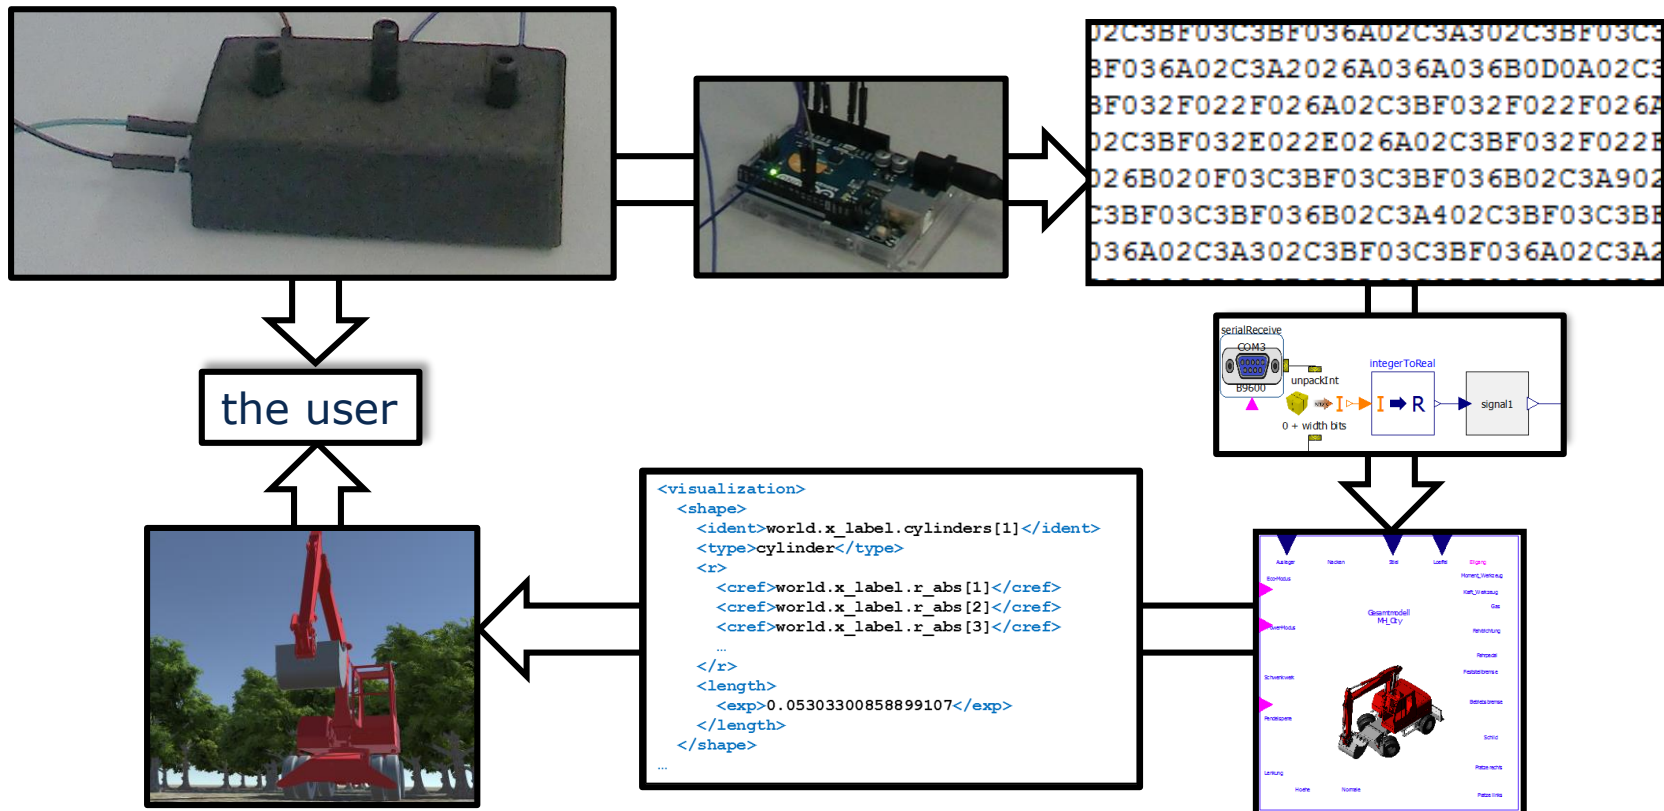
02C3BF03C3BF036A02C3A302C3BF03C3
BF036A02C3A2026A036A036B0D0A02C3
BF032F022F026A02C3BF032F022F026A
02C3BF032E022E026A02C3BF032F022F
026B020F03C3BF03C3BF036B02C3A902
C3BF03C3BF036B02C3A402C3BF03C3BF
036A02C3A302C3BF03C3BF036A02C3A2

the user

serialReceive
COM3
B9600
unpackInt
0 + width bits
integerToReal
I ➡ R
signal1

<visualization>
<shape>
<ident>world.x_label.cylinders[1]</ident>
<type>cylinder</type>
<r>
<cref>world.x_label.r_abs[1]</cref>
<cref>world.x_label.r_abs[2]</cref>
<cref>world.x_label.r_abs[3]</cref>
...
</r>
<length>
<exp>0.053033008588991‌07</exp>
</length>
</shape>
...

Ausleger
Nacken
Stiel
Loeffel
Eingang
EcoModus
Moment_Werkzeug
Kraft_Werkzeug
Gas
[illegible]Modus
Gesamtmodell
MH_City
Fahrrichtung
Fahrpedal
Feststellbremse
Schwenkwerk
Betriebsbremse
Pendelsperre
Schild
Lenkung
Pratze rechts
Hoehe
Normale
Pratze links